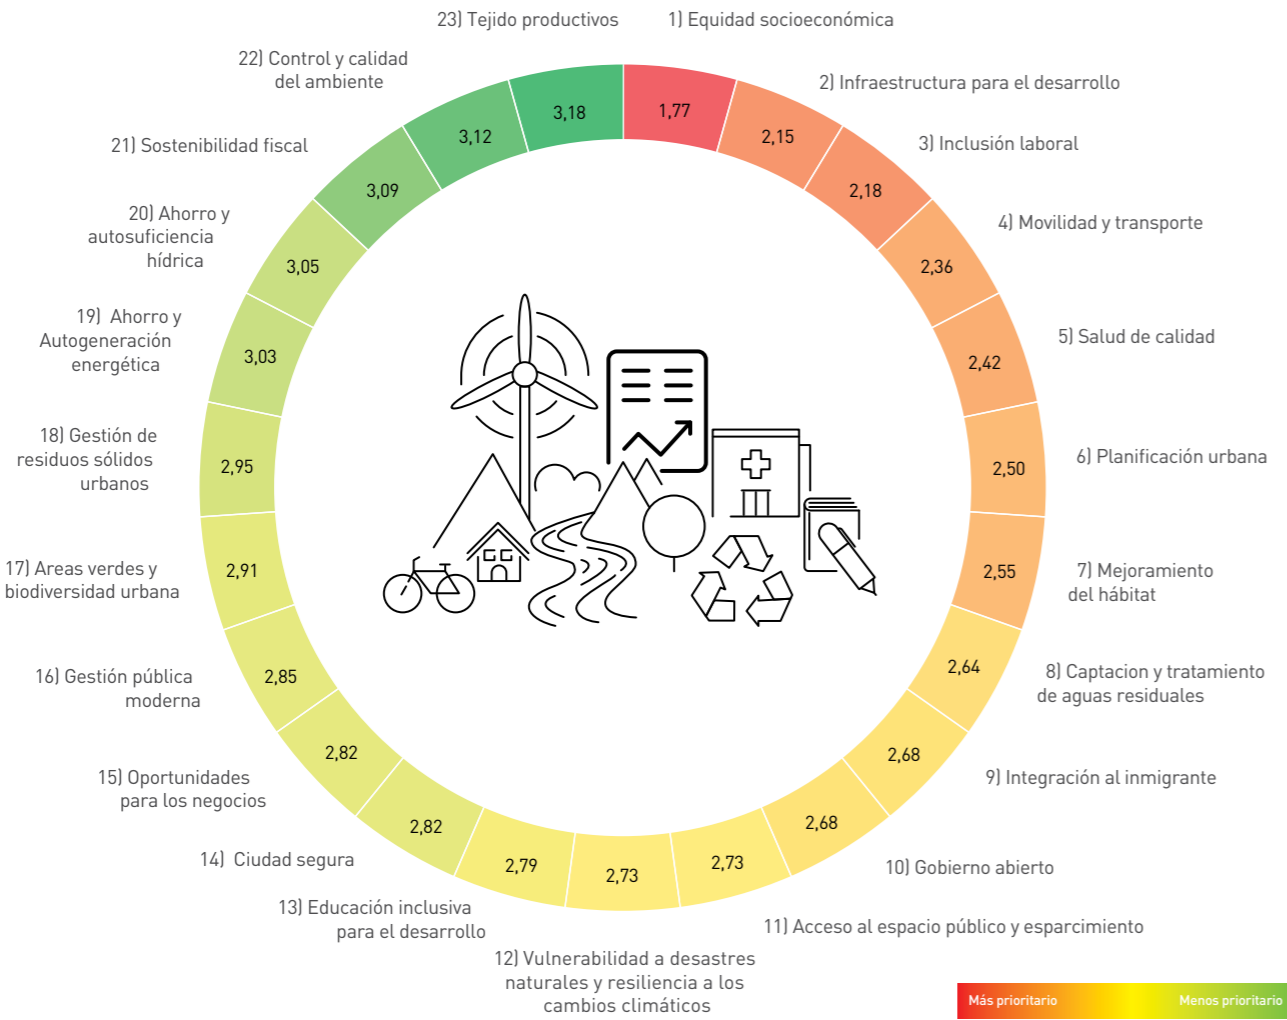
23) Tejido productivos
1) Equidad socioeconómica
2) Infraestructura para el desarrollo
3) Inclusión laboral
4) Movilidad y transporte
5) Salud de calidad
6) Planificación urbana
7) Mejoramiento del hábitat
8) Captacion y tratamiento de aguas residuales
9) Integración al inmigrante
10) Gobierno abierto
11) Acceso al espacio público y esparcimiento
12) Vulnerabilidad a desastres naturales y resiliencia a los cambios climáticos
13) Educación inclusiva para el desarrollo
14) Ciudad segura
15) Oportunidades para los negocios
16) Gestión pública moderna
17) Areas verdes y biodiversidad urbana
18) Gestión de residuos sólidos urbanos
19) Ahorro y Autogeneración energética
20) Ahorro y autosuficiencia hídrica
21) Sostenibilidad fiscal
22) Control y calidad del ambiente

1,77
2,15
2,18
2,36
2,42
2,50
2,55
2,64
2,68
2,68
2,73
2,73
2,79
2,82
2,82
2,85
2,91
2,95
3,03
3,05
3,09
3,12
3,18

Más prioritario
Menos prioritario